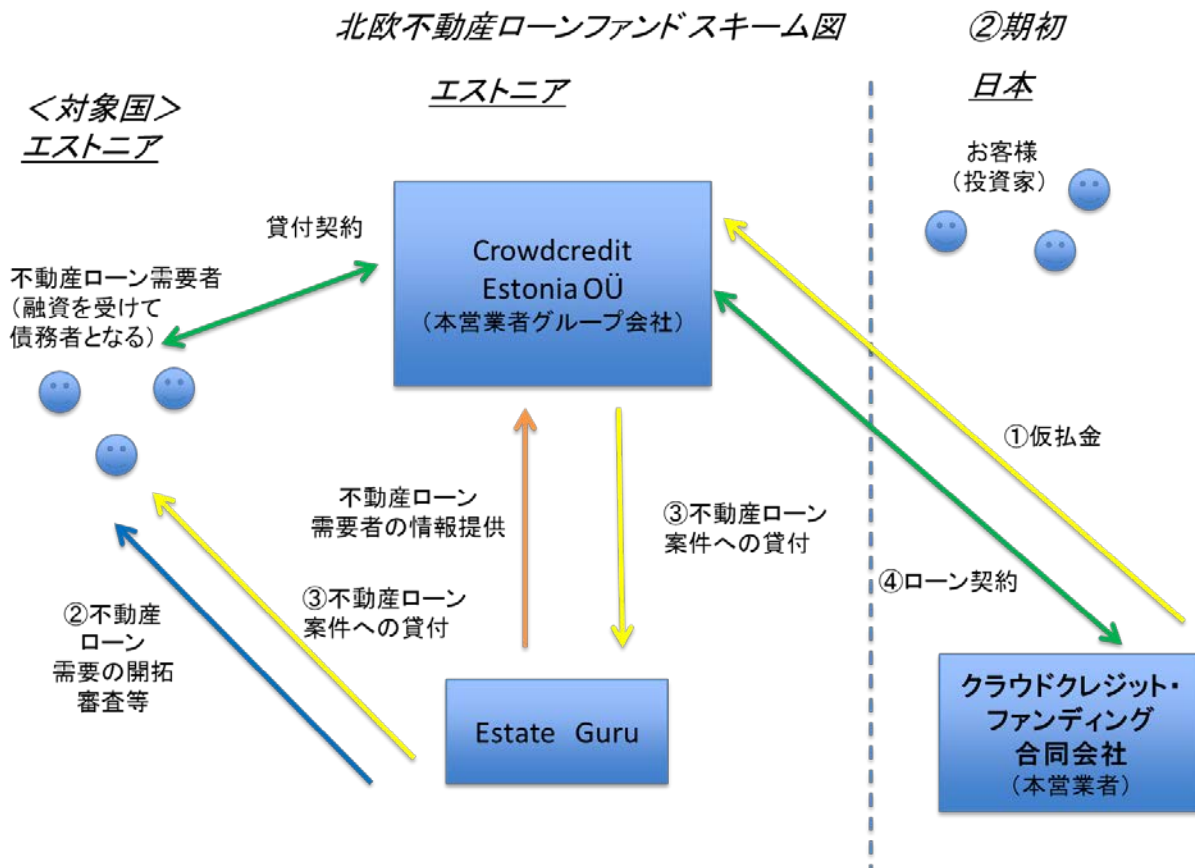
北欧不動産ローンファンドスキーム図

②期初

＜対象国＞
エストニア

エストニア

日本

お客様
（投資家）

貸付契約

Crowdcredit
Estonia OÜ
（本営業者グループ会社）

不動産ローン需要者
（融資を受けて
債務者となる）

①仮払金

不動産ローン
需要者の情報提供

③不動産ローン
案件への貸付

④ローン契約

②不動産
ローン
需要の開拓
審査等

③不動産ローン
案件への貸付

Estate Guru

クラウドクレジット・
ファンディング
合同会社
（本営業者）